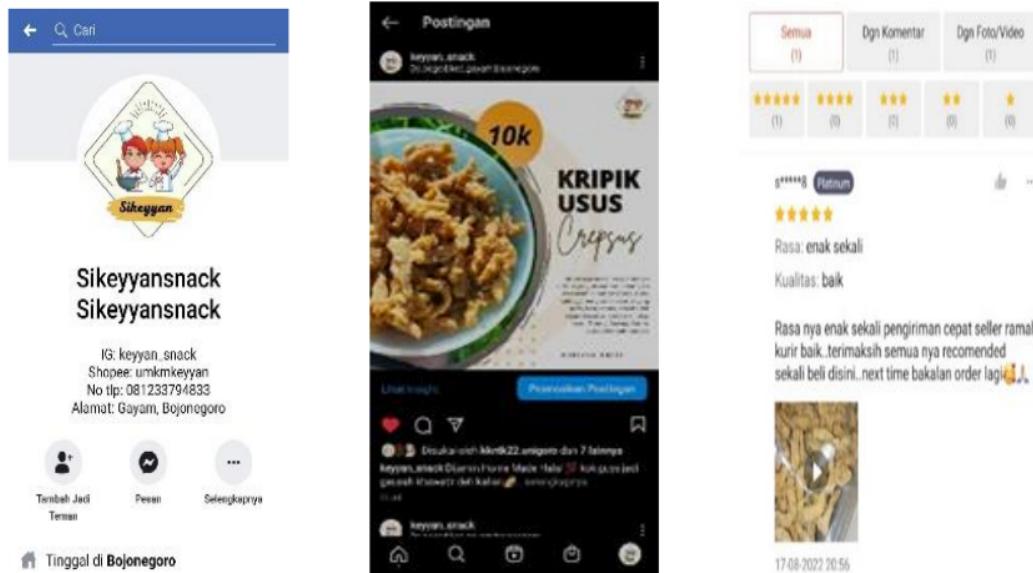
Cari

Sikeyyan

Sikeyyansnack Sikeyyansnack

IG: keyyan_snack
Shopee: umkmkeyyan
No tlp: 081233794833
Alamat: Gayam, Bojonegoro

Tambah Jadi Teman

Pesan

Selengkapnya

Tinggal di Bojonegoro

Postingan

keyyan_snack
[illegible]

10k

KRIPIK USUS

Crispsus

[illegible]

Lihat Insight

Promosikan Postingan

Disukai oleh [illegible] dan 7 lainnya

keyyan_snack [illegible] ... selengkapnya

keyyan_snack

Semua (1)

Dgn Komentar (1)

Dgn Foto/Video (1)

★★★★★ (1)

★★★★ (0)

★★★ (0)

★★ (0)

★ (0)

s*****8 Platinum

★★★★★

Rasa: enak sekali

Kualitas: baik

Rasa nya enak sekali pengiriman cepat seller ramah kurir baik..terimaksih semua nya recomended sekali beli disini..next time bakalan order lagi

17-08-2022 20:56